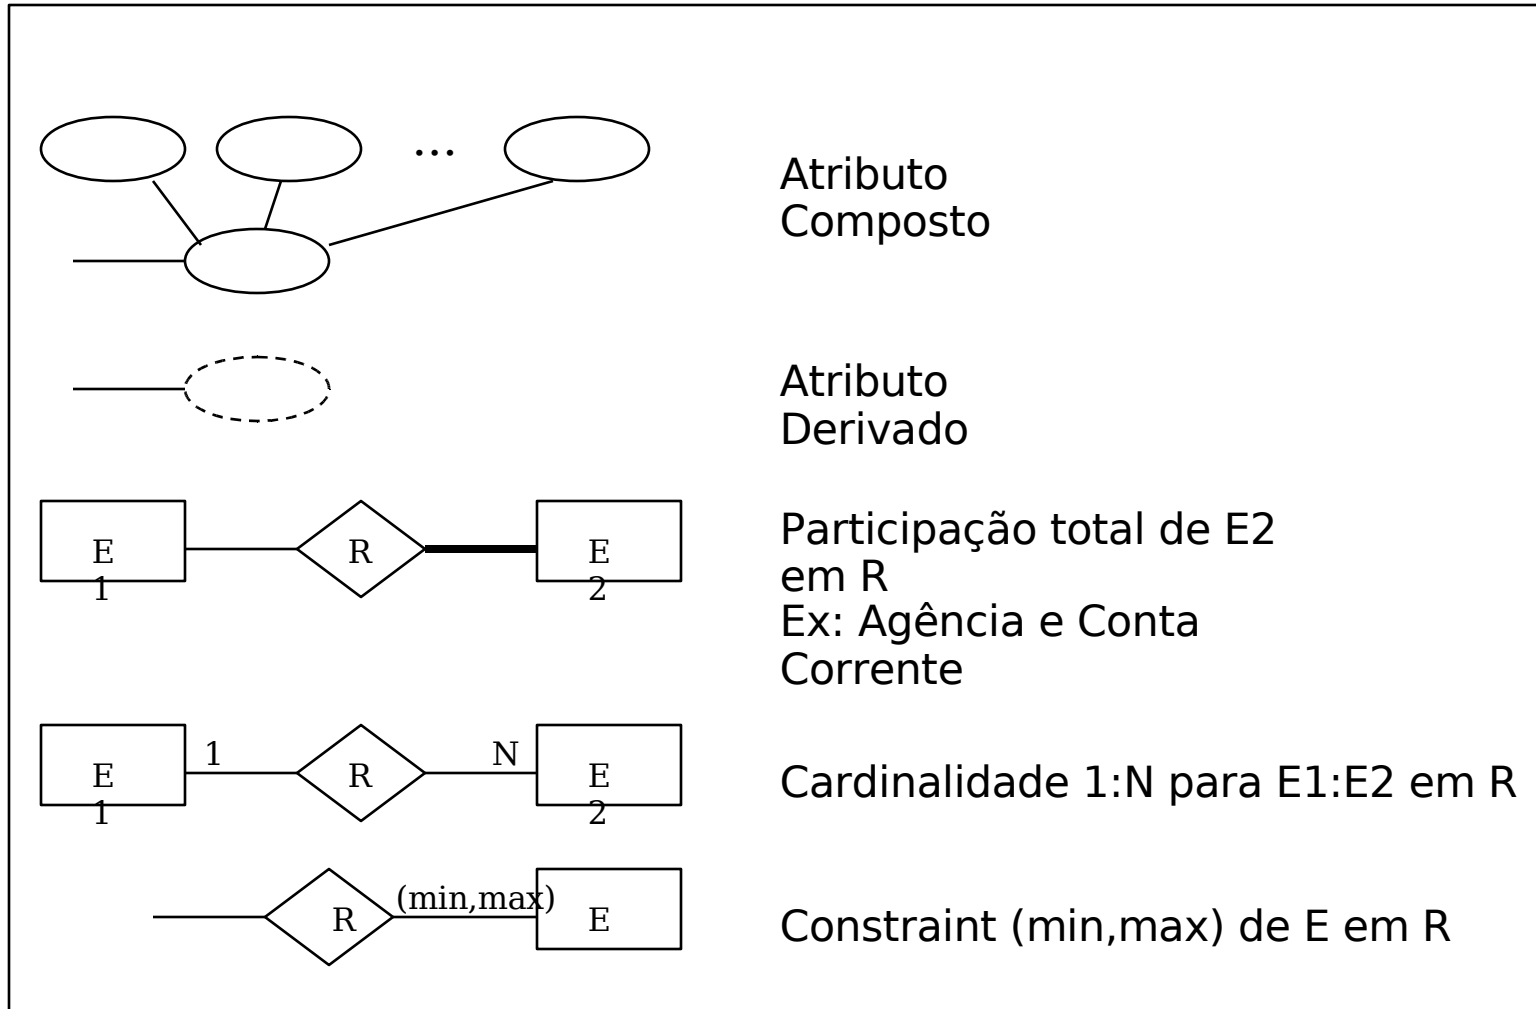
...

Atributo Composto

Atributo Derivado

E 1

R

E 2

Participação total de E2 em R
Ex: Agência e Conta Corrente

E 1

1

R

N

E 2

Cardinalidade 1:N para E1:E2 em R

R

(min,max)

E

Constraint (min,max) de E em R